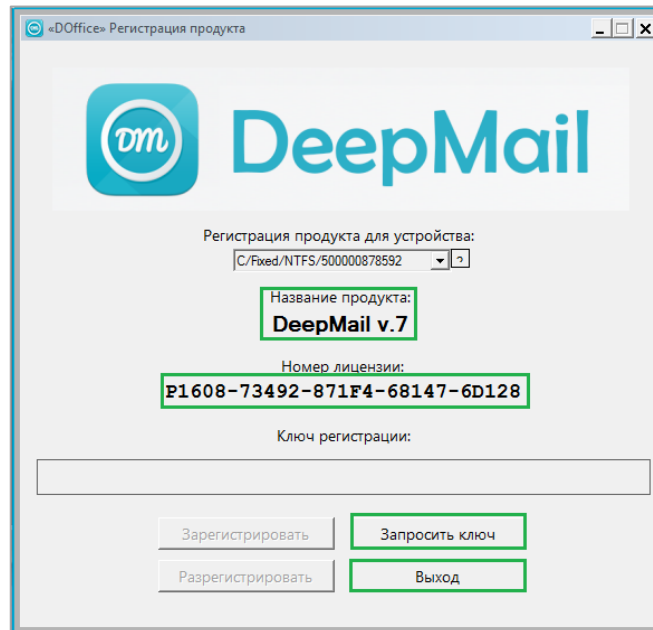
«DOffice» Регистрация продукта

DM DeepMail

Регистрация продукта для устройства:
C/Fixed/NTFS/500000878592 ?

Название продукта:
DeepMail v.7

Номер лицензии:
P1608-73492-871F4-68147-6D128

Ключ регистрации:

Зарегистрировать
Запросить ключ
Разрегистрировать
Выход